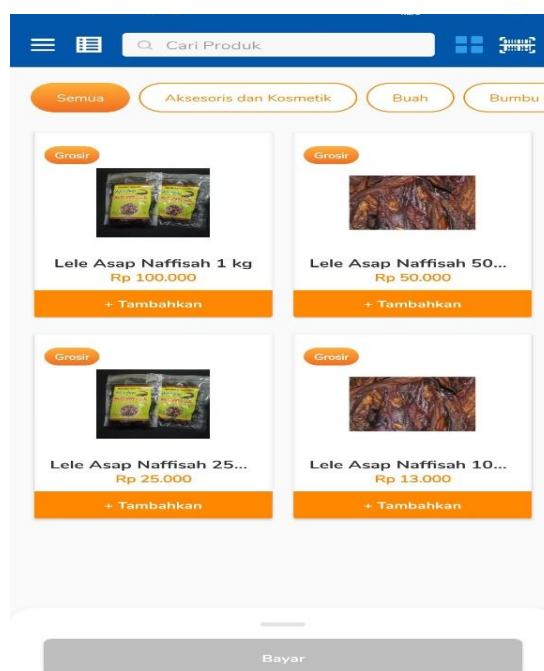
Cari Produk

Semua
Aksesoris dan Kosmetik
Buah
Bumbu

Grosir
Lele Asap Naffisah 1 kg
Rp 100.000
+ Tambahkan

Grosir
Lele Asap Naffisah 50...
Rp 50.000
+ Tambahkan

Grosir
Lele Asap Naffisah 25...
Rp 25.000
+ Tambahkan

Grosir
Lele Asap Naffisah 10...
Rp 13.000
+ Tambahkan

Bayar